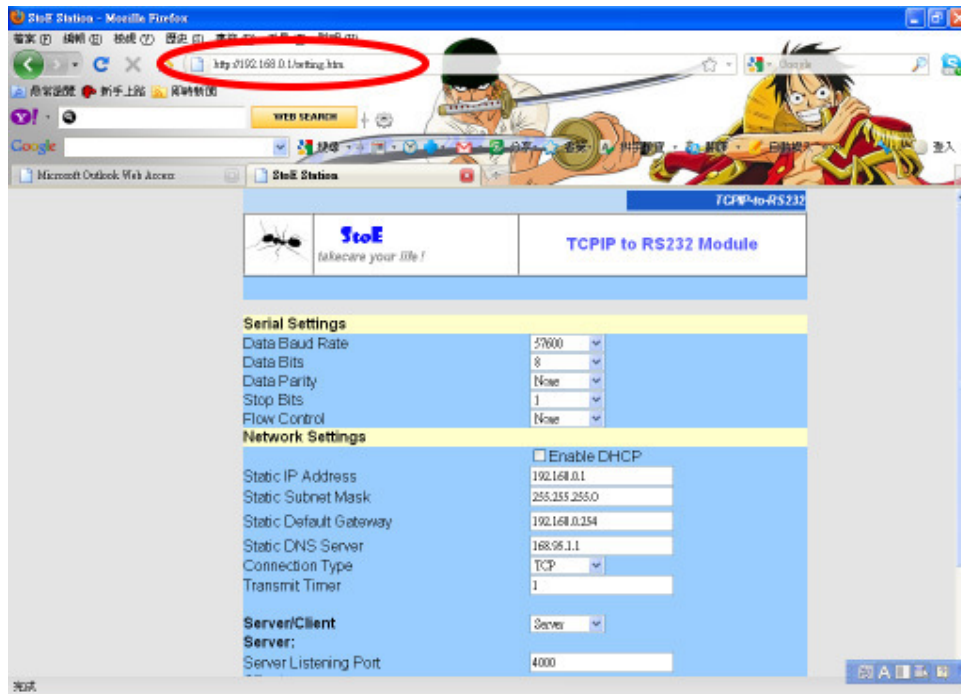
StoE Station - Mozilla Firefox

檔案(F) 編輯(E) 檢視(V) 歷史(S) 書籤(B) 工具(T) 說明(H)

http://192.168.0.1/setting.htm

Google

最常造訪 新手上路 即時新聞

WEB SEARCH

Google

登入

Microsoft Outlook Web Access

StoE Station

TCPIP-to-RS232

StoE

takecare your life!

TCPIP to RS232 Module

Serial Settings

Data Baud Rate | 57600
Data Bits | 8
Data Parity | None
Stop Bits | 1
Flow Control | None

Network Settings

Enable DHCP

Static IP Address | 192.168.0.1
Static Subnet Mask | 255.255.255.0
Static Default Gateway | 192.168.0.254
Static DNS Server | 168.95.1.1
Connection Type | TCP
Transmit Timer | 1

Server/Client | Server

Server:

Server Listening Port | 4000

完成